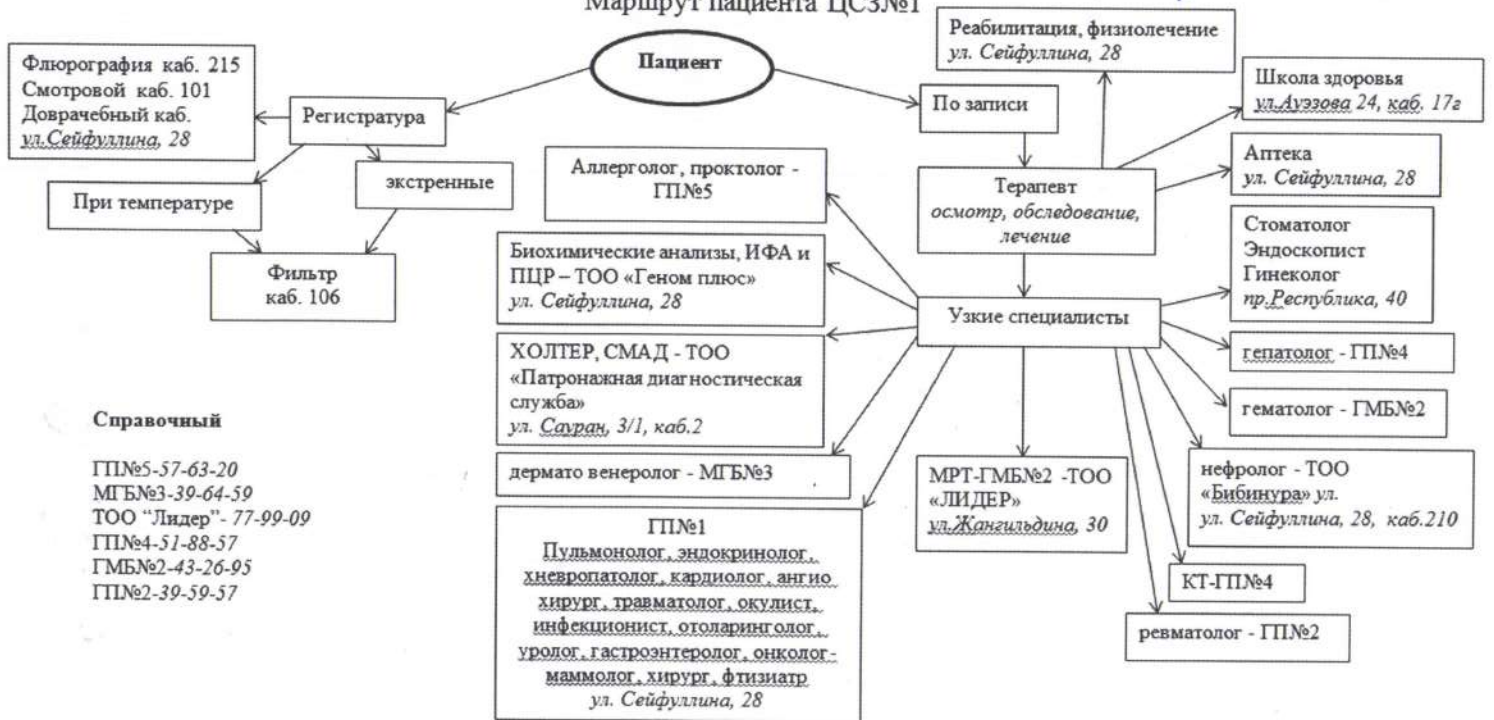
Маршрут пациента ЦСЗ№1

Пациент

Флюрография каб. 215
Смотровой каб. 101
Доврачебный каб.
ул.Сейфуллина, 28

Регистратура

При температуре

экстренные

Фильтр
каб. 106

По записи

Реабилитация, физиолечение
ул. Сейфуллина, 28

Школа здоровья
ул.Ауэзова 24, каб. 17г

Аптека
ул. Сейфуллина, 28

Терапевт
осмотр, обследование, лечение

Аллерголог, проктолог - ГП№5

Биохимические анализы, ИФА и ПЦР – ТОО «Геном плюс»
ул. Сейфуллина, 28

Узкие специалисты

Стоматолог
Эндоскопист
Гинеколог
пр.Республика, 40

гепатолог - ГП№4

гематолог - ГМБ№2

ХОЛТЕР, СМАД - ТОО «Патронажная диагностическая служба»
ул. Сауран, 3/1, каб.2

дермато венеролог - МГБ№3

МРТ-ГМБ№2 -ТОО «ЛИДЕР»
ул.Жангильдина, 30

нефролог - ТОО «Бибинура» ул.
ул. Сейфуллина, 28, каб.210

КТ-ГП№4

ревматолог - ГП№2

ГП№1
Пульмонолог, эндокринолог, хневропатолог, кардиолог, ангио хирург, травматолог, окулист, инфекционист, отоларинголог, уролог, гастроэнтеролог, онколог-маммолог, хирург, фтизиатр
ул. Сейфуллина, 28

Справочный

ГП№5-57-63-20
МГБ№3-39-64-59
ТОО "Лидер"- 77-99-09
ГП№4-51-88-57
ГМБ№2-43-26-95
ГП№2-39-59-57